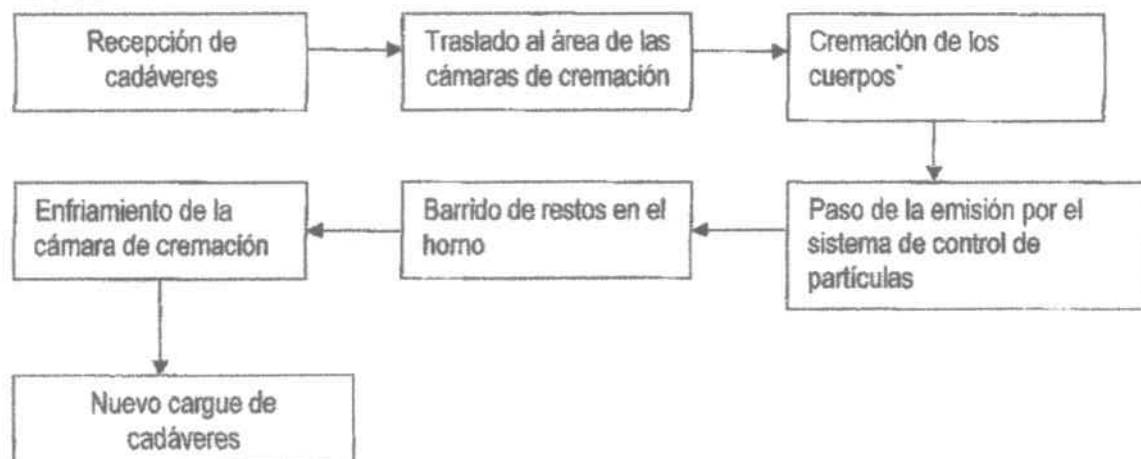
Recepción de cadáveres

Traslado al área de las cámaras de cremación

Cremación de los cuerpos˚

Paso de la emisión por el sistema de control de partículas

Barrido de restos en el horno

Enfriamiento de la cámara de cremación

Nuevo cargue de cadáveres